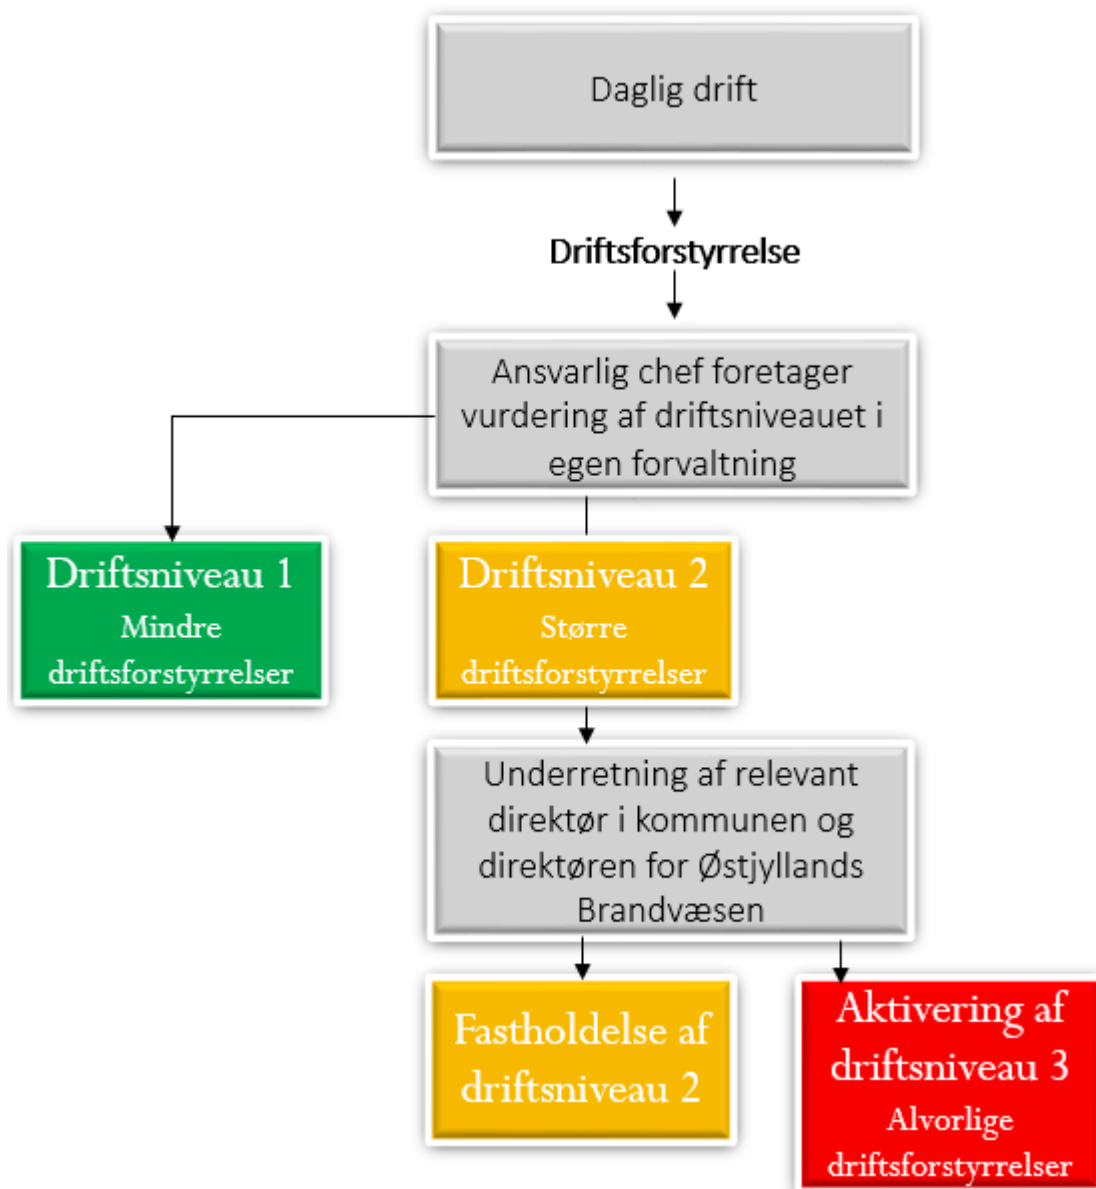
Daglig drift

Driftsforstyrrelse

Ansvarlig chef foretager vurdering af driftsniveauet i egen forvaltning

Driftsniveau 1
Mindre driftsforstyrrelser

Driftsniveau 2
Større driftsforstyrrelser

Underretning af relevant direktør i kommunen og direktøren for Østjyllands Brandvæsen

Fastholdelse af driftsniveau 2

Aktivering af driftsniveau 3
Alvorlige driftsforstyrrelser